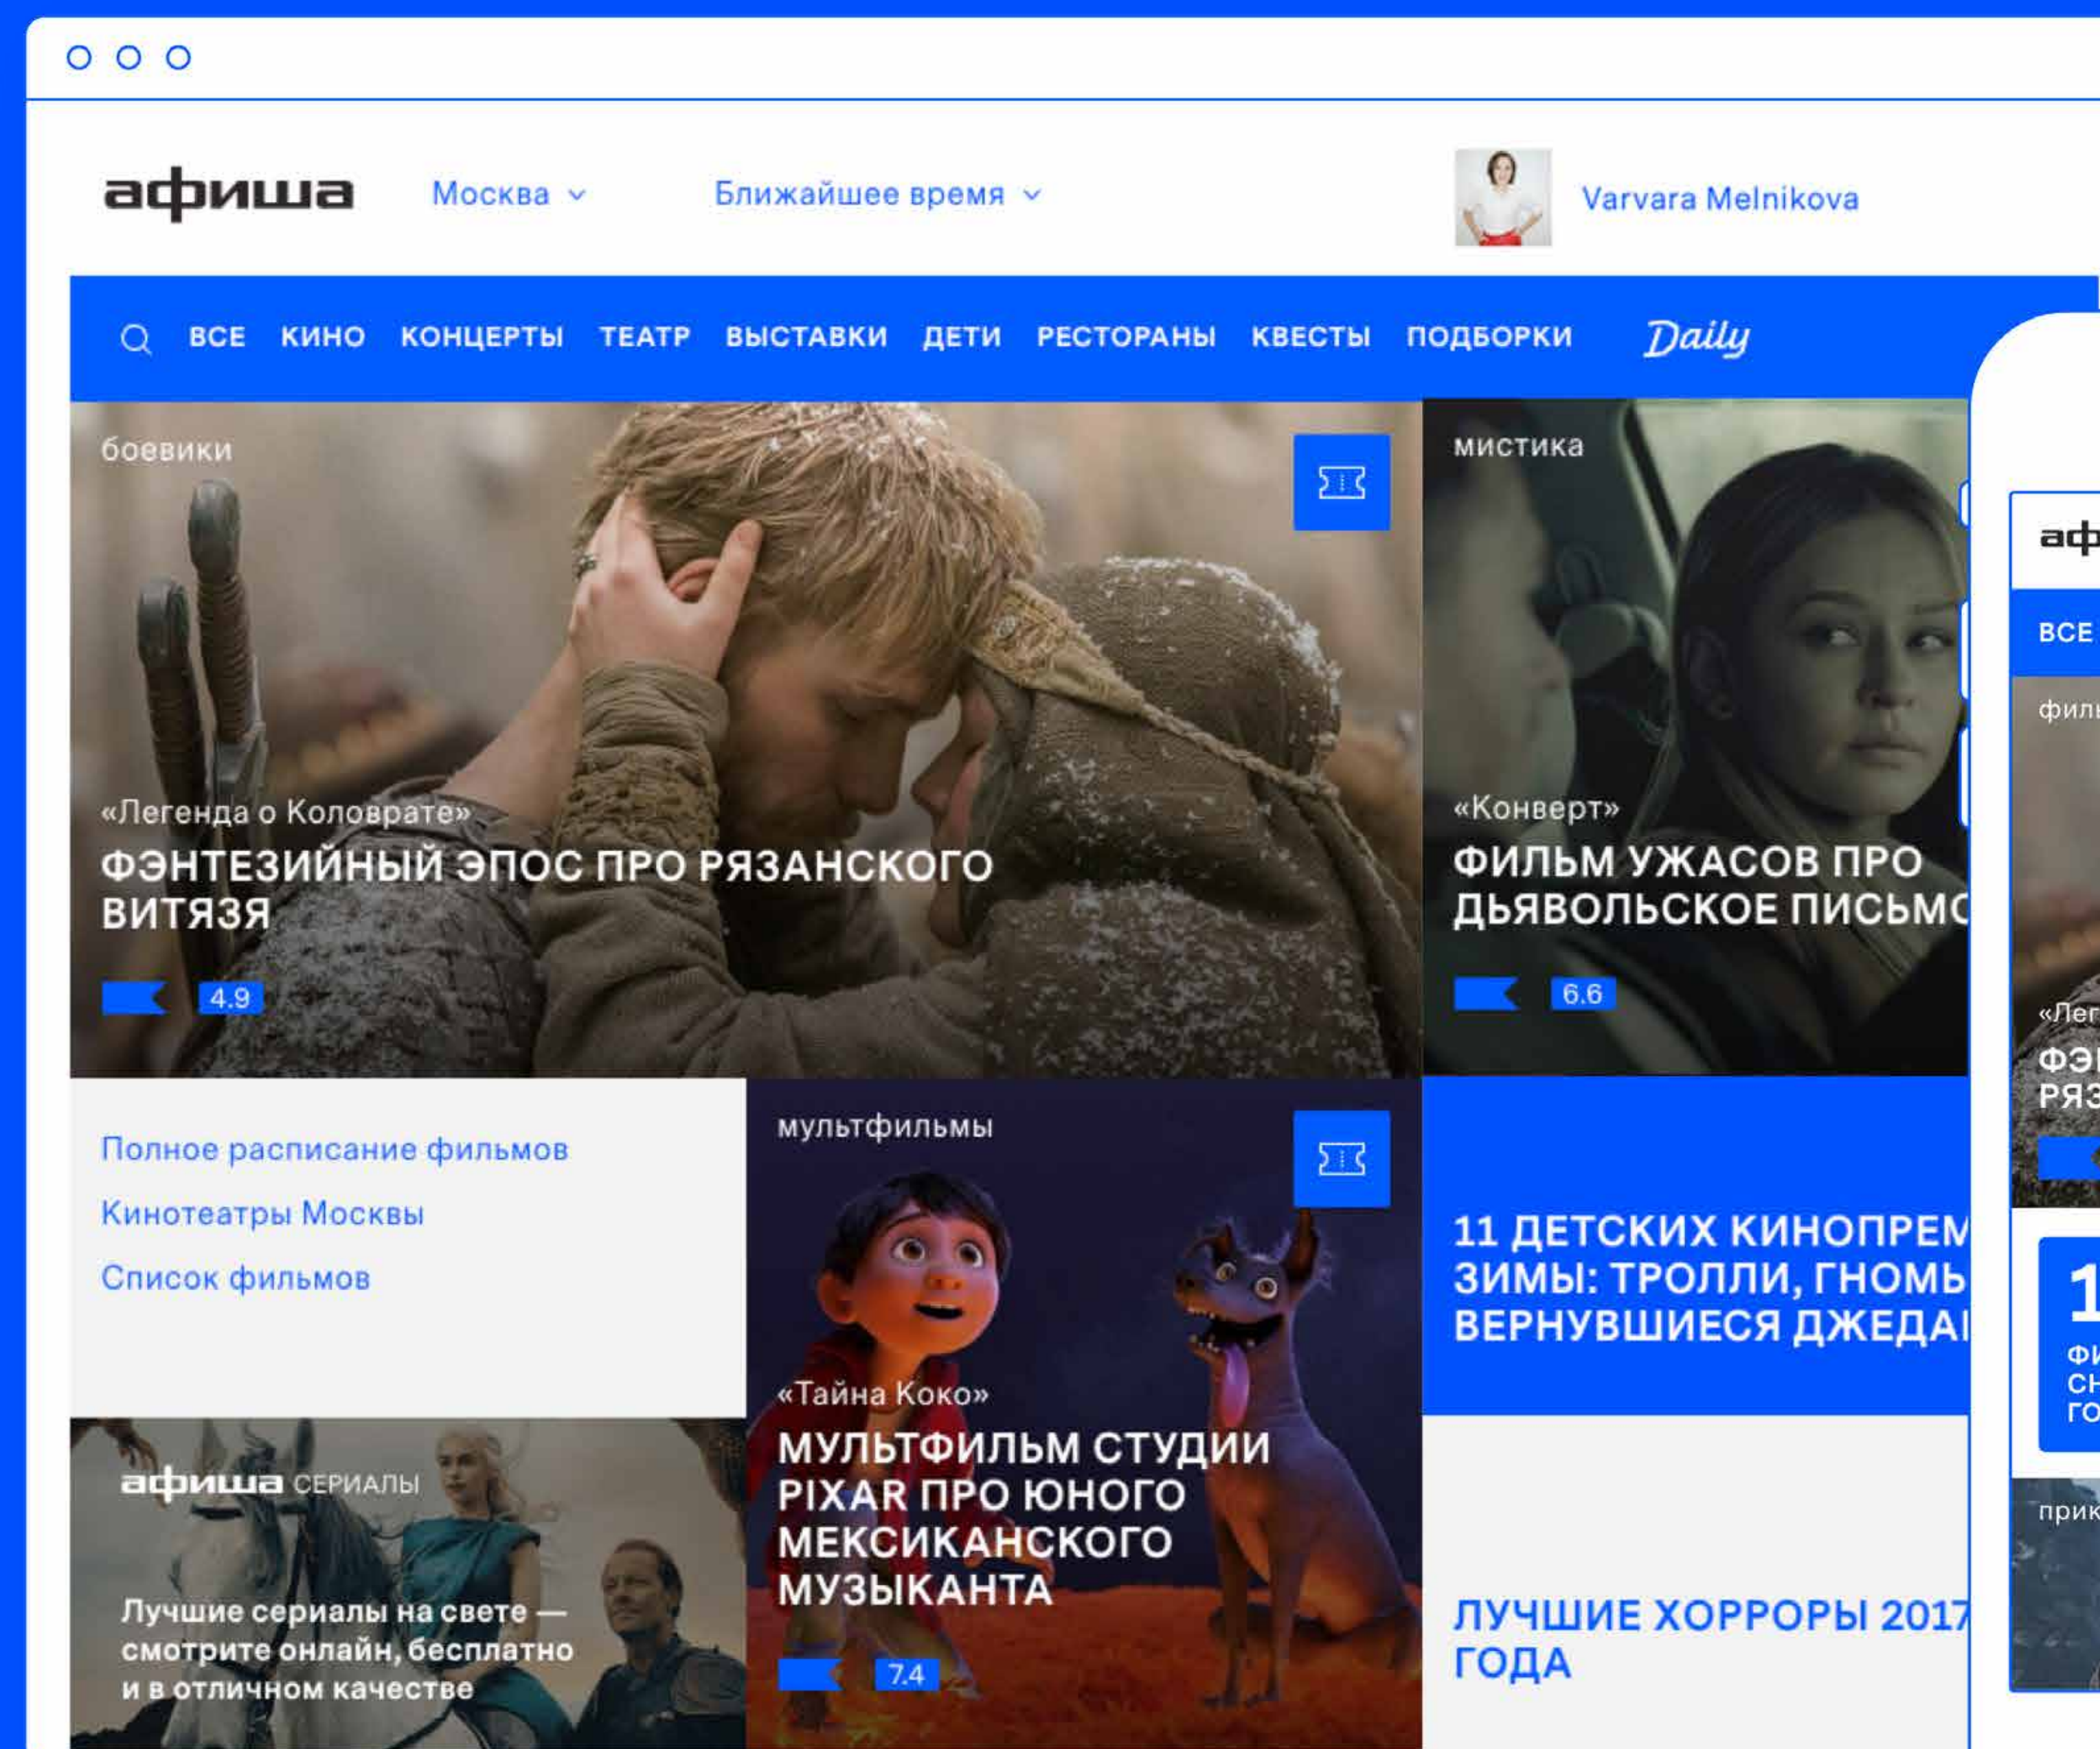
афиша Москва Ближайшее время Varvara Melnikova

ВСЕ КИНО КОНЦЕРТЫ ТЕАТР ВЫСТАВКИ ДЕТИ РЕСТОРАНЫ КВЕСТЫ ПОДБОРКИ Daily

боевики

«Легенда о Коловрате»

ФЭНТЕЗИЙНЫЙ ЭПОС ПРО РЯЗАНСКОГО ВИТЯЗЯ

4.9

мистика

«Конверт»

ФИЛЬМ УЖАСОВ ПРО ДЬЯВОЛЬСКОЕ ПИСЬМО

6.6

Полное расписание фильмов

Кинотеатры Москвы

Список фильмов

мультфильмы

«Тайна Коко»

МУЛЬТФИЛЬМ СТУДИИ PIXAR ПРО ЮНОГО МЕКСИКАНСКОГО МУЗЫКАНТА

7.4

11 ДЕТСКИХ КИНОПРЕМ ЗИМЫ: ТРОЛЛИ, ГНОМЬ ВЕРНУВШИЕСЯ ДЖЕДА

афиша СЕРИАЛЫ

Лучшие сериалы на свете — смотрите онлайн, бесплатно и в отличном качестве

ЛУЧШИЕ ХОРРОРЫ 2017 ГОДА

аф

ВСЕ

фил

«Лег

ФЭ

РЯЗ

1

ФИ

СН

ГО

прик